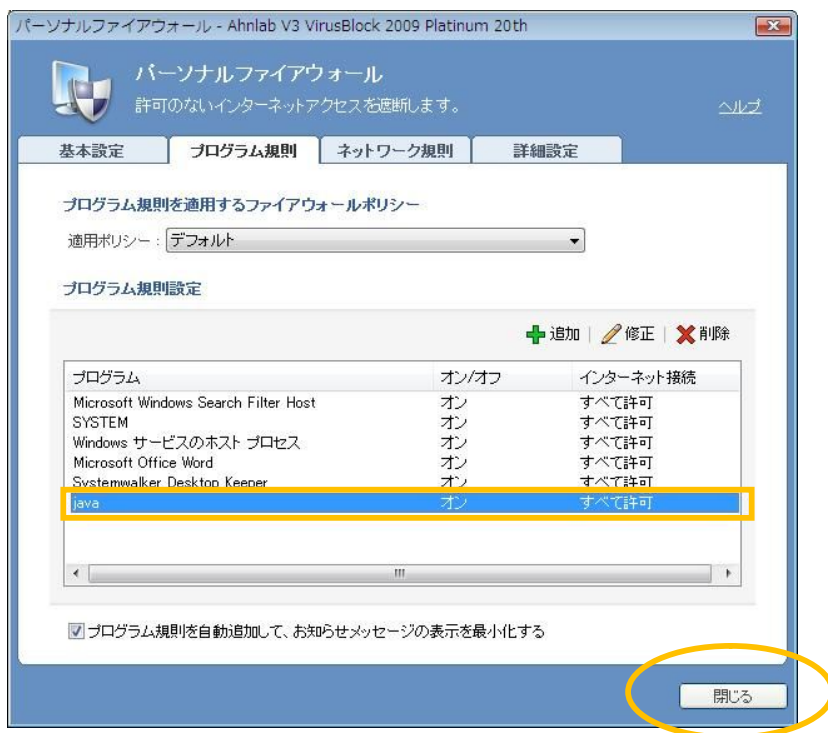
パーソナルファイアウォール - Ahnlab V3 VirusBlock 2009 Platinum 20th

パーソナルファイアウォール
許可のないインターネットアクセスを遮断します。

ヘルプ

基本設定 | プログラム規則 | ネットワーク規則 | 詳細設定

プログラム規則を適用するファイアウォールポリシー

適用ポリシー： デフォルト

プログラム規則設定

追加 | 修正 | 削除

| プログラム | オン/オフ | インターネット接続 |
|---|---|---|
| Microsoft Windows Search Filter Host | オン | すべて許可 |
| SYSTEM | オン | すべて許可 |
| Windows サービスのホスト プロセス | オン | すべて許可 |
| Microsoft Office Word | オン | すべて許可 |
| Systemwalker Desktop Keeper | オン | すべて許可 |
| java | オン | すべて許可 |

プログラム規則を自動追加して、お知らせメッセージの表示を最小化する

閉じる